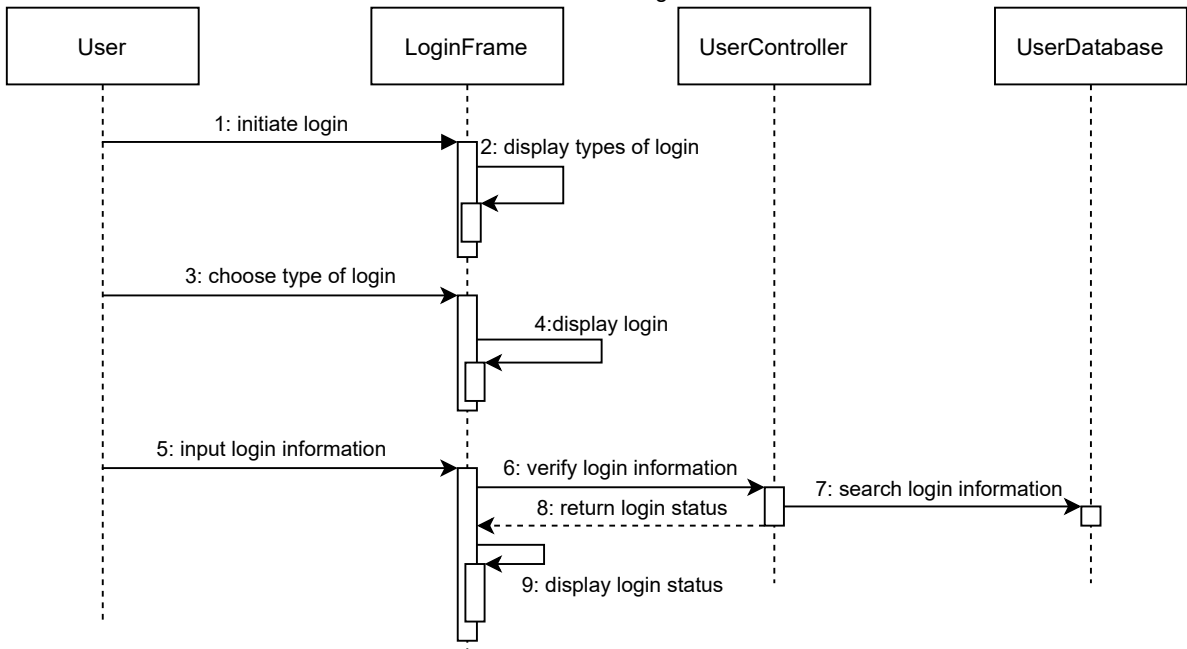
User

LoginFrame

UserController

UserDatabase

1: initiate login

2: display types of login

3: choose type of login

4:display login

5: input login information

6: verify login information

7: search login information

8: return login status

9: display login status